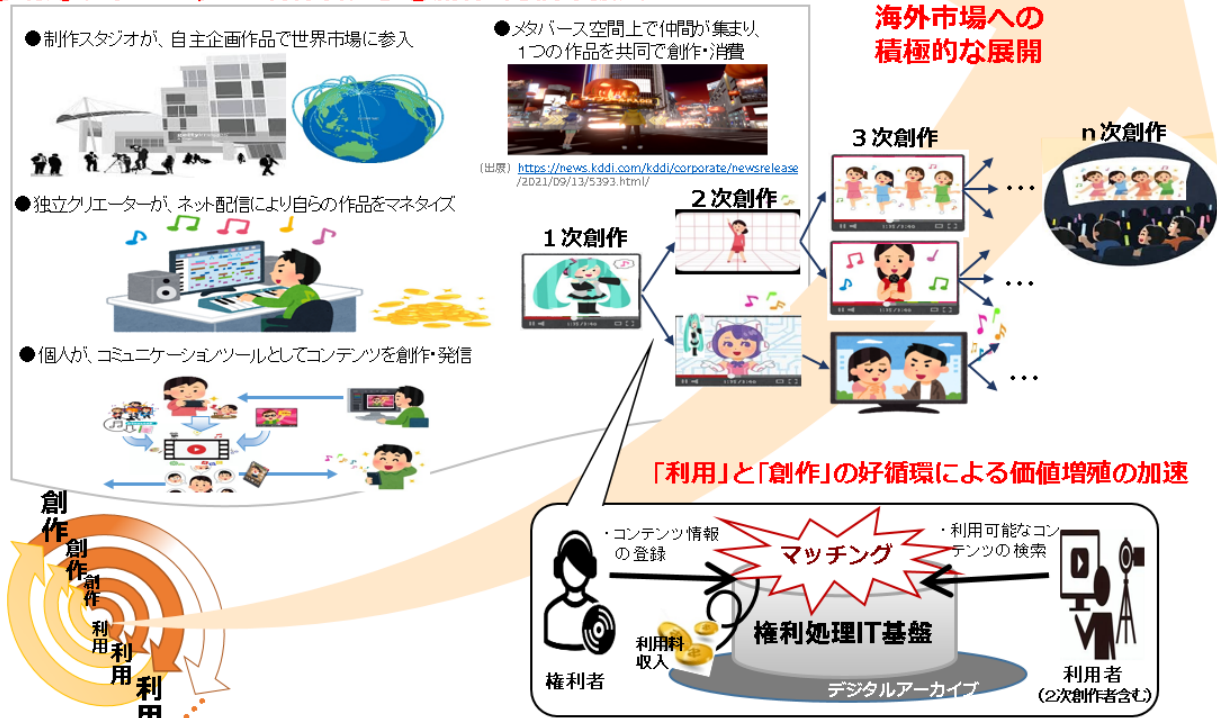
●制作スタジオが、自主企画作品で世界市場に参入

●メタバース空間上で仲間が集まり、1つの作品を共同で創作・消費

（出展） https://news.kddi.com/kddi/corporate/newsrelease/2021/09/13/5393.html/

海外市場への積極的な展開

●独立クリエーターが、ネット配信により自らの作品をマネタイズ

●個人が、コミュニケーションツールとしてコンテンツを創作・発信

1次創作

2次創作

3次創作

n次創作

・・・

・・・

・・・

「利用」と「創作」の好循環による価値増殖の加速

創作
創作
創作
創作
利用
利用
利用
利用

・コンテンツ情報の登録

マッチング

・利用可能なコンテンツの検索

権利処理IT基盤

利用料収入

権利者

デジタルアーカイブ

利用者（2次創作者含む）